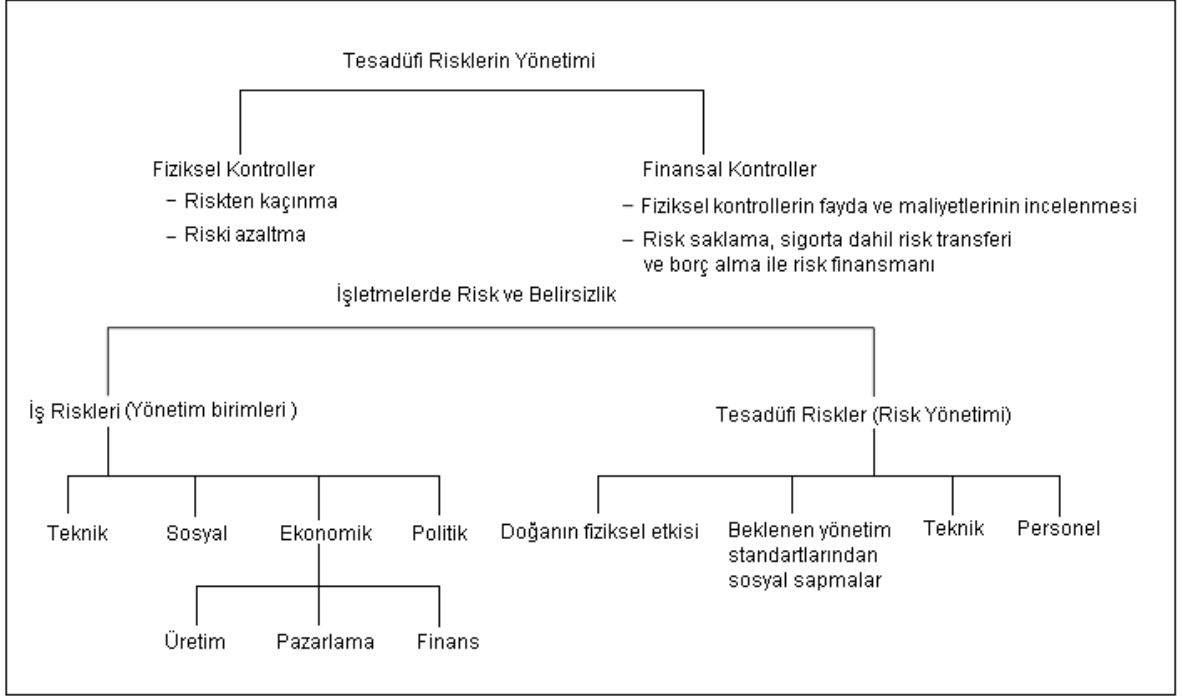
Tesadüfi Risklerin Yönetimi

Fiziksel Kontroller
– Riskten kaçınma
– Riski azaltma

Finansal Kontroller
– Fiziksel kontrollerin fayda ve maliyetlerinin incelenmesi
– Risk saklama, sigorta dahil risk transferi ve borç alma ile risk finansmanı

İşletmelerde Risk ve Belirsizlik

İş Riskleri (Yönetim birimleri )

Teknik

Sosyal

Ekonomik

Politik

Üretim

Pazarlama

Finans

Tesadüfi Riskler (Risk Yönetimi)

Doğanın fiziksel etkisi

Beklenen yönetim standartlarından sosyal sapmalar

Teknik

Personel